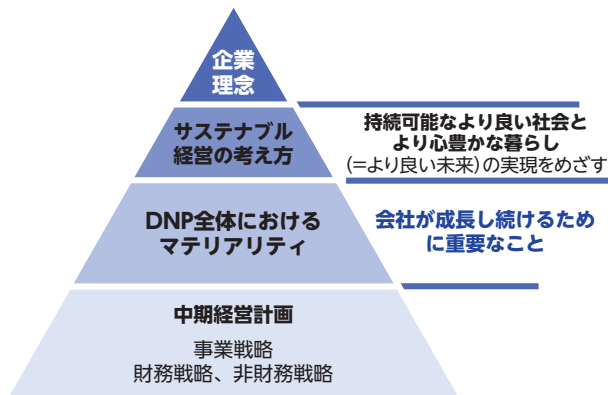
企業
理念

サステナブル
経営の考え方

持続可能なより良い社会と
より心豊かな暮らし
(=より良い未来)の実現をめざす

DNP全体における
マテリアリティ

会社が成長し続けるため
に重要なこと

中期経営計画

事業戦略
財務戦略、非財務戦略